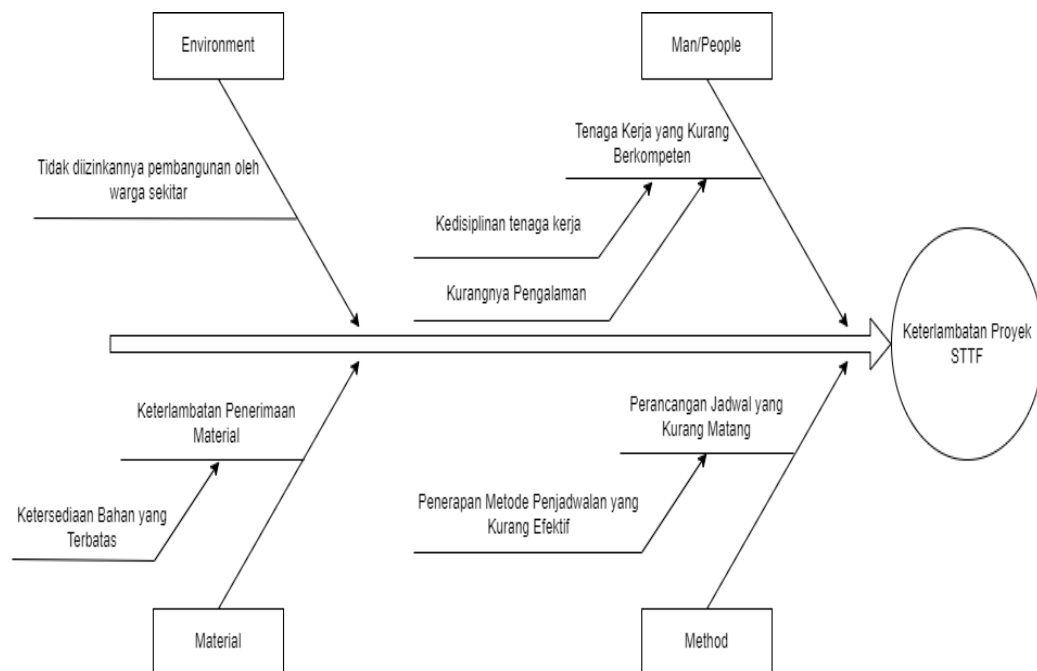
Environment

Tidak diizinkannya pembangunan oleh warga sekitar

Man/People

Tenaga Kerja yang Kurang Berkompeten

Kedisiplinan tenaga kerja

Kurangnya Pengalaman

Keterlambatan Proyek STTF

Keterlambatan Penerimaan Material

Ketersediaan Bahan yang Terbatas

Perancangan Jadwal yang Kurang Matang

Penerapan Metode Penjadwalan yang Kurang Efektif

Material

Method